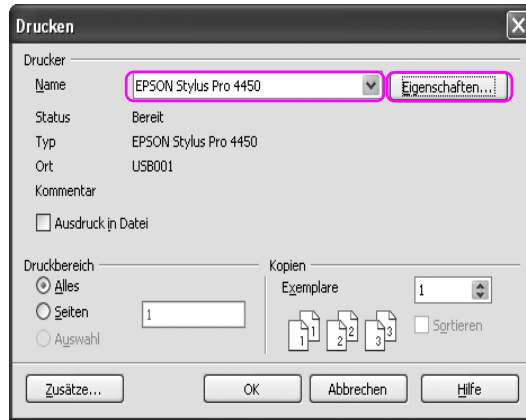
Drucken

Drucker

Name EPSON Stylus Pro 4450 Eigenschaften...

Status Bereit

Typ EPSON Stylus Pro 4450

Ort USB001

Kommentar

Ausdruck in Datei

Druckbereich

Alles

Seiten 1

Auswahl

Kopien

Exemplare 1

1 1 2 2 3 3

Sortieren

Zusätze...

OK

Abbrechen

Hilfe